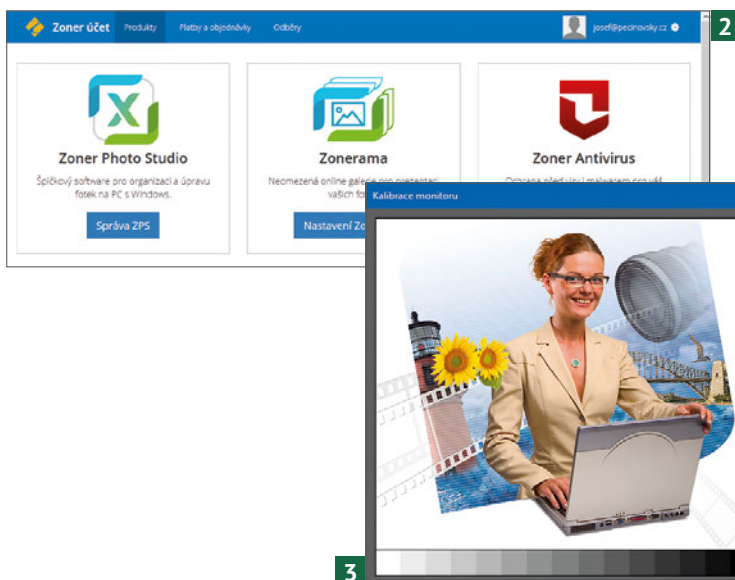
Zoner účet Produkty Platby a objednávky Odběry josef@pecinovsky.cz

2

Zoner Photo Studio

Špičkový software pro organizaci a úpravu fotek na PC s Windows.

Správa ZPS

Zonerama

Neomezená online galerie pro prezentaci vašich fo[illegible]

Nastavení Zo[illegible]

Zoner Antivirus

Ochrana před viry i malwarem pro váš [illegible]

Kalibrace monitoru

3